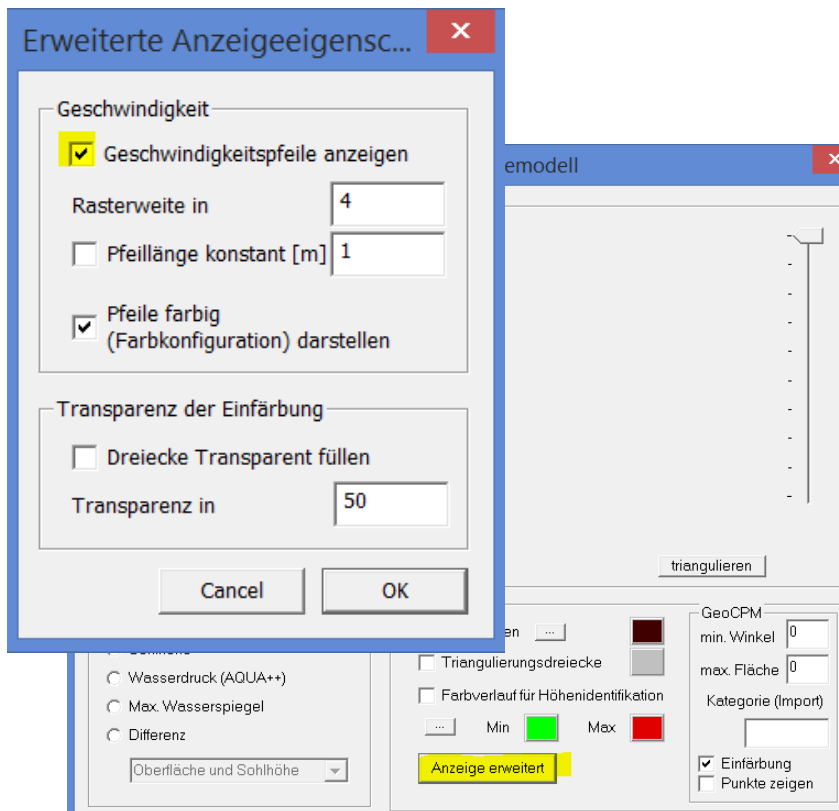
Erweiterte Anzeigeeigensc...

Geschwindigkeit

Geschwindigkeitspfeile anzeigen

Rasterweite in 4

Pfeillänge konstant [m] 1

Pfeile farbig (Farbkonfiguration) darstellen

Transparenz der Einfärbung

Dreiecke Transparent füllen

Transparenz in 50

Cancel

OK

emodell

triangulieren

en ...

Triangulierungsdreiecke

Farbverlauf für Höhenidentifikation

... Min Max

Anzeige erweitert

GeoCPM

min. Winkel 0

max. Fläche 0

Kategorie (Import)

Einfärbung

Punkte zeigen

Wasserdruck (AQUA++)

Max. Wasserspiegel

Differenz

Oberfläche und Sohlhöhe